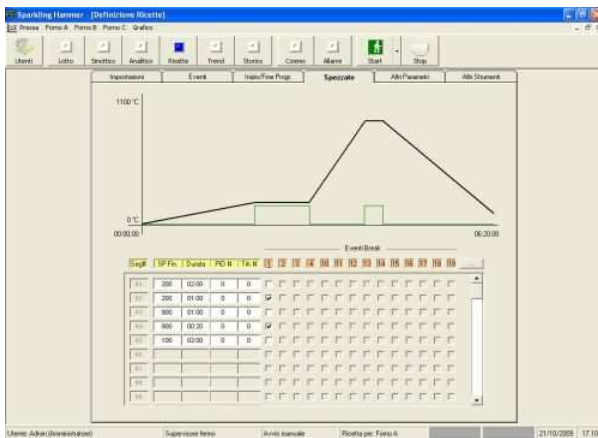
Sparkling Hammer - [Definizione Ricette]

Pressa Forno A Forno B Forno C Grafico

Utenti | Lotto | Sinottico | Analitico | Ricette | Trend | Storico | Comms | Allarmi | Start | Stop

Impostazioni | Eventi | Inizio/Fine Progr. | Spezzate | Altri Parametri | Altri Strumenti

1100 °C

0 °C

00:00:00

06:20:00

Eventi Break

| Segm | SP Fin. | Durata | PID N | Tin N | 1 | 2 | 3 | 4 | 5 | 6 | 7 | 8 | 9 | 10 | 11 | 12 | 13 | 14 | 15 | 16 |
|---|---|---|---|---|---|---|---|---|---|---|---|---|---|---|---|---|---|---|---|---|
| S1 | 200 | 02:00 | 0 | 0 | | | | | | | | | | | | | | | | |
| S2 | 200 | 01:00 | 0 | 0 | ✓ | | | | | | | | | | | | | | | |
| S3 | 900 | 01:00 | 0 | 0 | | | | | | | | | | | | | | | | |
| S4 | 900 | 00:20 | 0 | 0 | ✓ | | | | | | | | | | | | | | | |
| S5 | 100 | 02:00 | 0 | 0 | | | | | | | | | | | | | | | | |
| S6 | | | | | | | | | | | | | | | | | | | | |
| S7 | | | | | | | | | | | | | | | | | | | | |
| S8 | | | | | | | | | | | | | | | | | | | | |
| S9 | | | | | | | | | | | | | | | | | | | | |
| S10 | | | | | | | | | | | | | | | | | | | | |

Utente: Admin (Amministratore) | Supervisione ferma | Avvio manuale | Ricetta per: Forno A | 21/10/2009 | 17:10